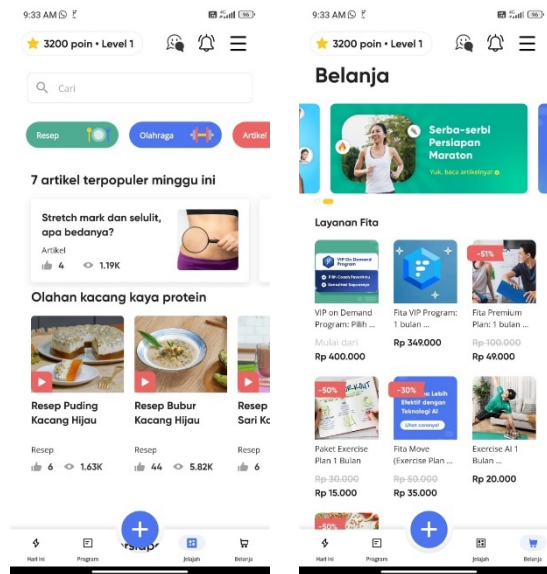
9:33 AM

3200 poin • Level 1

Cari

Resep

Olahraga

Artikel

7 artikel terpopuler minggu ini

Stretch mark dan selulit, apa bedanya?

Artikel

4

1.19K

Olahan kacang kaya protein

Resep Puding Kacang Hijau

Resep

6

1.63K

Resep Bubur Kacang Hijau

Resep

44

5.82K

Resep Sari K

6

Hari ini

Program

Jelajah

Belanja

9:33 AM

3200 poin • Level 1

Belanja

Serba-serbi Persiapan Maraton

Yuk, baca artikelnya!

Layanan Fita

VIP On Demand Program

VIP on Demand Program: Pilih ...

Mulai dari

Rp 400.000

Fita VIP Program: 1 bulan ...

Rp 349.000

-51%

Fita Premium Plan: 1 bulan ...

~~Rp 100.000~~

Rp 49.000

-50%

Paket Exercise Plan 1 Bulan

~~Rp 30.000~~

Rp 15.000

-30%

Olahraga Lebih Efektif dengan Teknologi AI

Lihat caranya!

Fita Move (Exercise Plan ...

~~Rp 50.000~~

Rp 35.000

Exercise AI 1 Bulan ...

Rp 20.000

-50%

Hari ini

Program

Jelajah

Belanja